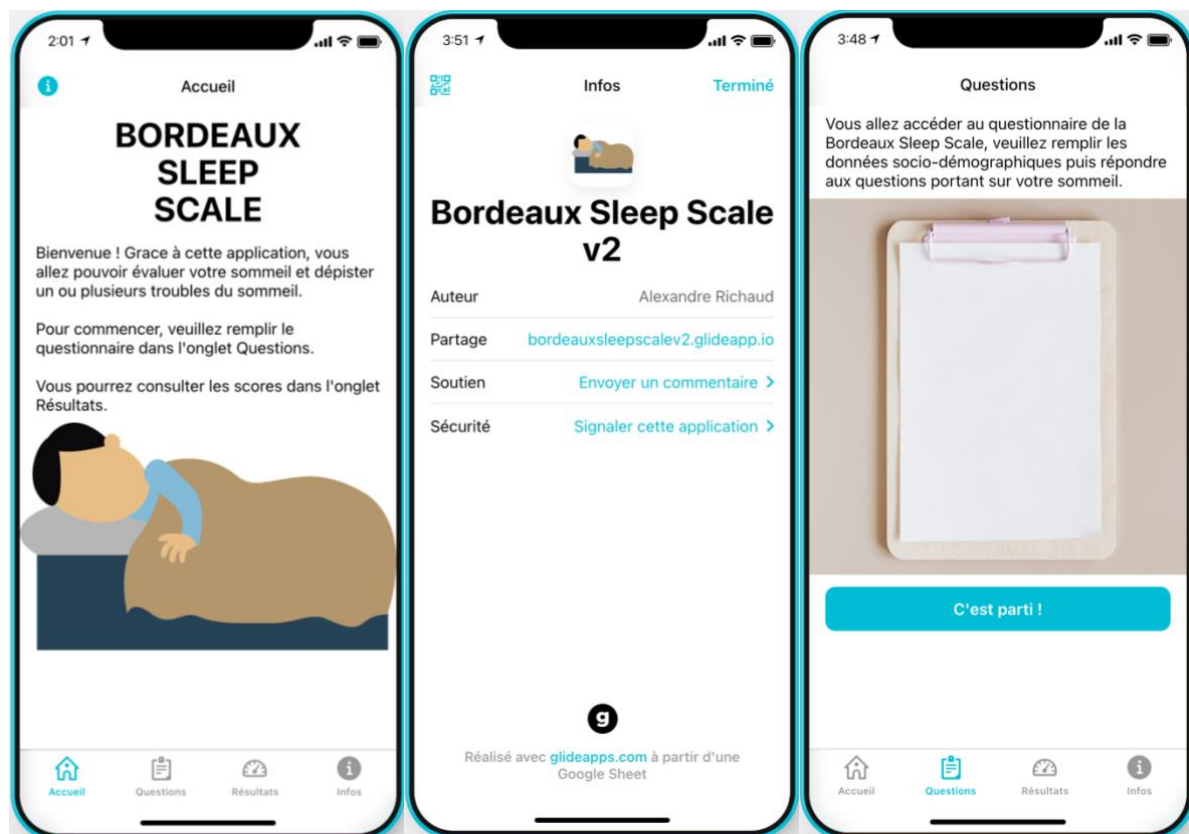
2:01

Accueil

BORDEAUX SLEEP SCALE

Bienvenue ! Grace à cette application, vous allez pouvoir évaluer votre sommeil et dépister un ou plusieurs troubles du sommeil.

Pour commencer, veuillez remplir le questionnaire dans l'onglet Questions.

Vous pourrez consulter les scores dans l'onglet Résultats.

Accueil Questions Résultats Infos

3:51

Infos Terminé

Bordeaux Sleep Scale v2

| Auteur | Alexandre Richaud |
|---|---|
| Partage | bordeauxsleepscalev2.glideapp.io |
| Soutien | Envoyer un commentaire > |
| Sécurité | Signaler cette application > |

g

Réalisé avec glideapps.com à partir d'une Google Sheet

3:48

Questions

Vous allez accéder au questionnaire de la Bordeaux Sleep Scale, veuillez remplir les données socio-démographiques puis répondre aux questions portant sur votre sommeil.

C'est parti !

Accueil Questions Résultats Infos